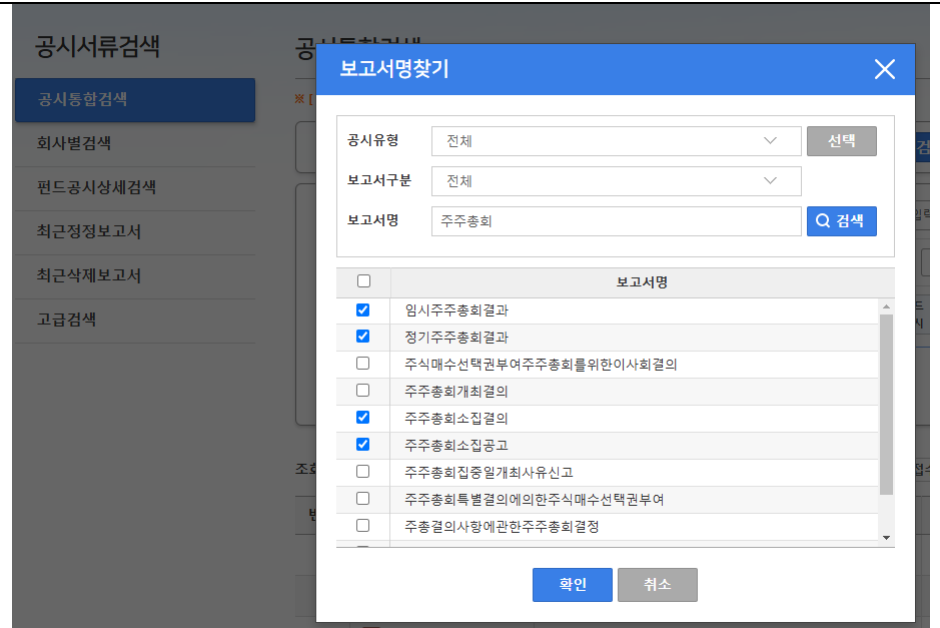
공시서류검색

공시통합검색
회사별검색
펀드공시상세검색
최근정정보고서
최근삭제보고서
고급검색

보고서명찾기

공시유형 전체 선택
보고서구분 전체
보고서명 주주총회 검색

| | 보고서명 |
|---|---|
| ☑ | 임시주주총회결과 |
| ☑ | 정기주주총회결과 |
| ☐ | 주식매수선택권부여주주총회를위한이사회결의 |
| ☐ | 주주총회개최결의 |
| ☑ | 주주총회소집결의 |
| ☑ | 주주총회소집공고 |
| ☐ | 주주총회집중일개최사유신고 |
| ☐ | 주주총회특별결의에의한주식매수선택권부여 |
| ☐ | 주총결의사항에관한주주총회결정 |

확인 취소